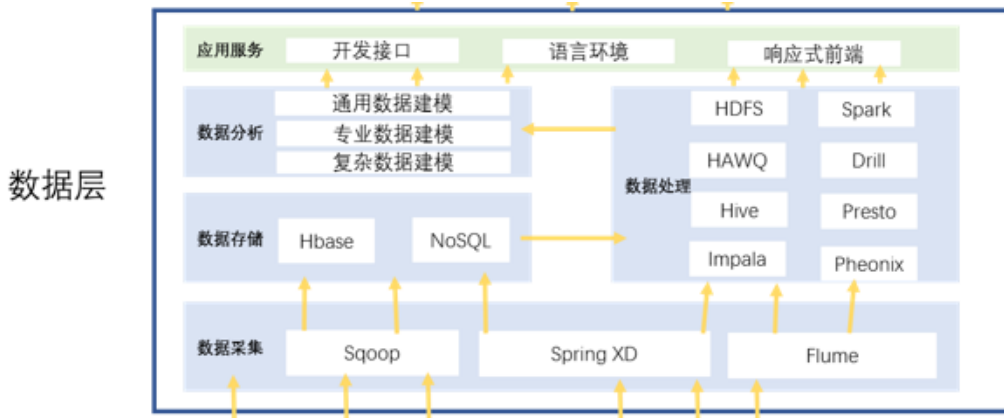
数据层

应用服务
开发接口
语言环境
响应式前端

数据分析
通用数据建模
专业数据建模
复杂数据建模

数据处理
HDFS
Spark
HAWQ
Drill
Hive
Presto
Impala
Pheonix

数据存储
Hbase
NoSQL

数据采集
Sqoop
Spring XD
Flume